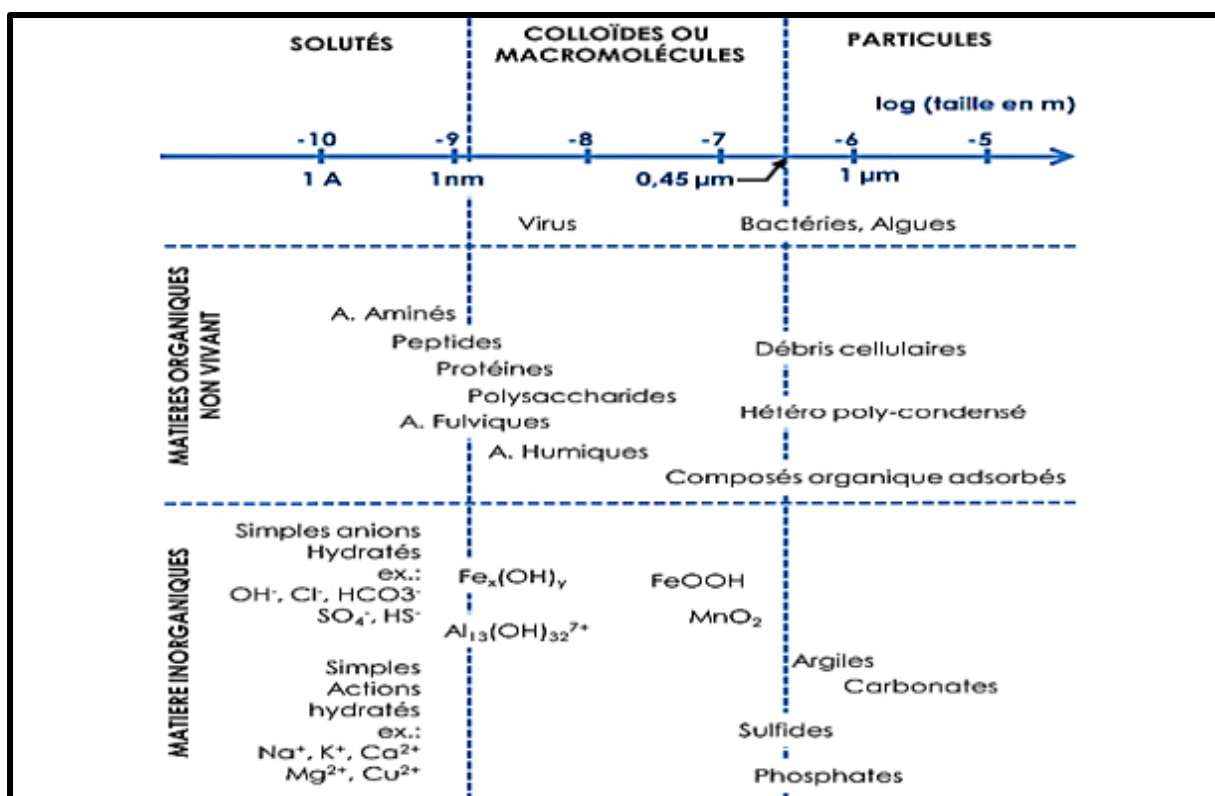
SOLUTÉS

COLLOÏDES OU MACROMOLÉCULES

PARTICULES

log (taille en m)

-10 -9 -8 -7 -6 -5

1 A 1nm 0,45 µm 1 µm

Virus

Bactéries, Algues

MATIERES ORGANIQUES NON VIVANT

A. Aminés

Peptides

Protéines

Polysaccharides

A. Fulviques

A. Humiques

Débris cellulaires

Hétéro poly-condensé

Composés organique adsorbés

MATIERE INORGANIQUES

Simples anions Hydratés ex.: $OH^-$, $Cl^-$, $HCO3^-$ $SO_4^-$, $HS^-$

$Fe_x(OH)_y$

$Al_{13}(OH)_{32}^{7+}$

FeOOH

$MnO_2$

Simples Actions hydratés ex.: $Na^+$, $K^+$, $Ca^{2+}$ $Mg^{2+}$, $Cu^{2+}$

Argiles

Carbonates

Sulfides

Phosphates